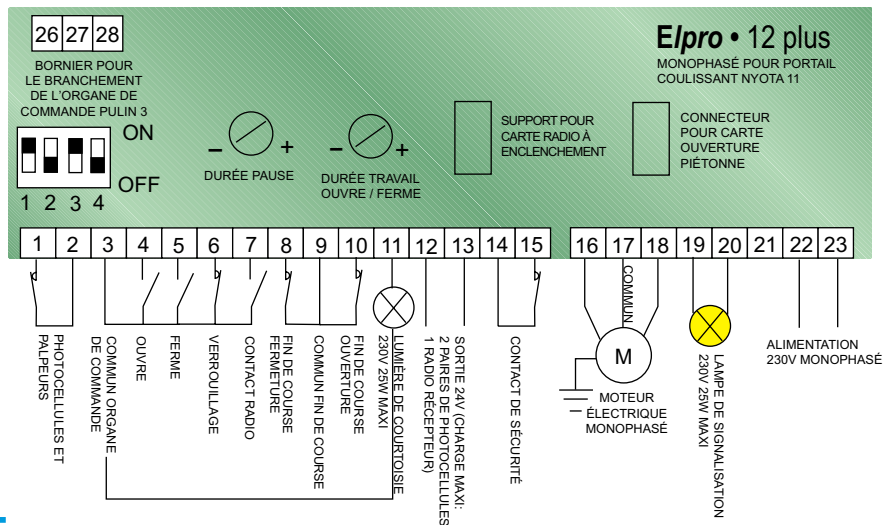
26 27 28

BORNIER POUR LE BRANCHEMENT DE L'ORGANE DE COMMANDE PULIN 3

Elpro • 12 plus

MONOPHASÉ POUR PORTAIL COULISSANT NYOTA 11

ON

OFF

1 2 3 4

– +
DURÉE PAUSE

– +
DURÉE TRAVAIL OUVRE / FERME

SUPPORT POUR CARTE RADIO À ENCLENCHEMENT

CONNECTEUR POUR CARTE OUVERTURE PIÉTONNE

1 2 3 4 5 6 7 8 9 10 11 12 13 14 15 16 17 18 19 20 21 22 23

PHOTOCELLULES ET PALPEURS

COMMUN ORGANE DE COMMANDE

OUVRE

FERME

VERROUILLAGE

CONTACT RADIO

FIN DE COURSE FERMETURE

COMMUN FIN DE COURSE

FIN DE COURSE OUVERTURE

LUMIÈRE DE COURTOISIE 230V 25W MAXI

SORTIE 24V (CHARGE MAXI: 2 PAIRES DE PHOTOCELLULES 1 RADIO RÉCEPTEUR)

CONTACT DE SÉCURITÉ

COMMUN

M

MOTEUR ÉLECTRIQUE MONOPHASÉ

LAMPE DE SIGNALISATION 230V 25W MAXI

ALIMENTATION 230V MONOPHASÉ